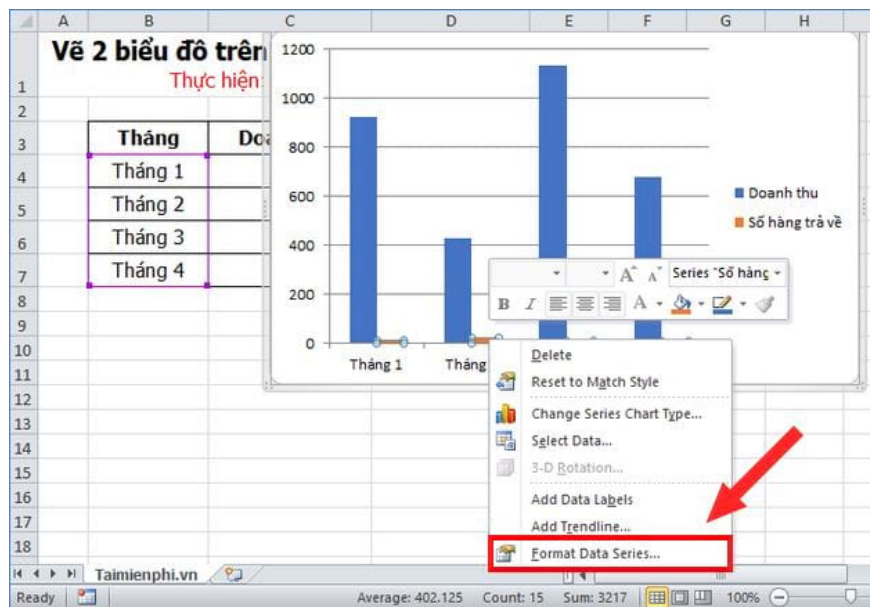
| | A | B | C | D | E | F | G | H |
|---|---|---|---|---|---|---|---|---|
| 1 | | Vẽ 2 biểu đồ trên | | | | | | |
| | | Thực hiện | | | | | | |
| 2 | | | | | | | | |
| 3 | | Tháng | Do | | | | | |
| 4 | | Tháng 1 | | | | | | |
| 5 | | Tháng 2 | | | | | | |
| 6 | | Tháng 3 | | | | | | |
| 7 | | Tháng 4 | | | | | | |
| 8 | | | | | | | | |
| 9 | | | | | | | | |
| 10 | | | | | | | | |
| 11 | | | | | | | | |
| 12 | | | | | | | | |
| 13 | | | | | | | | |
| 14 | | | | | | | | |
| 15 | | | | | | | | |
| 16 | | | | | | | | |
| 17 | | | | | | | | |
| 18 | | | | | | | | |

1200
1000
800
600
400
200
0
Tháng 1
Tháng

Doanh thu
Số hàng trả về

Series "Số hàng
B I A

Delete
Reset to Match Style
Change Series Chart Type...
Select Data...
3-D Rotation...
Add Data Labels
Add Trendline...
Format Data Series...

Taimienphi.vn
Ready
Average: 402.125 Count: 15 Sum: 3217 100%